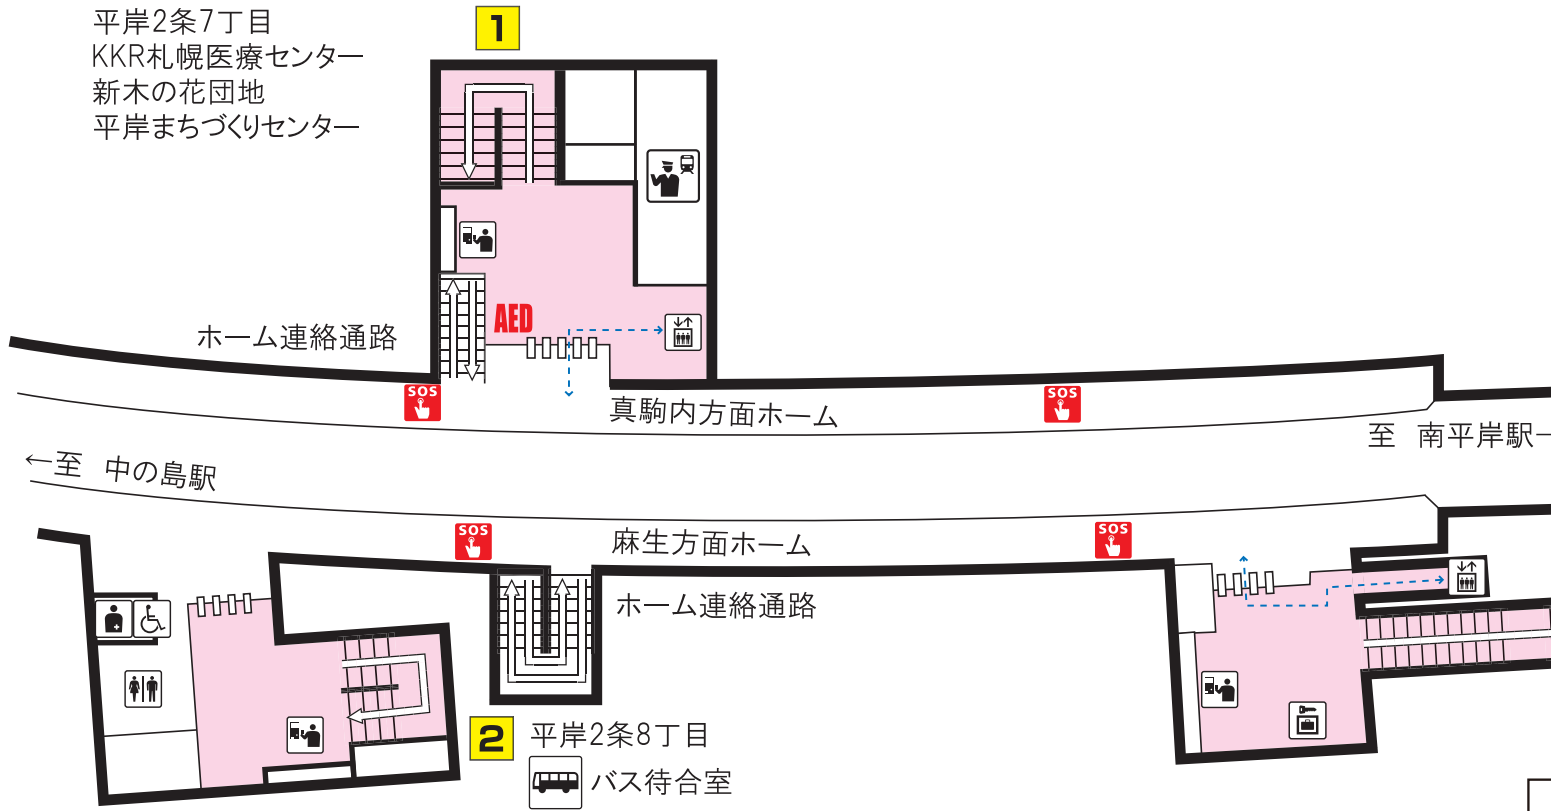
平岸2条7丁目
KKR札幌医療センター
新木の花団地
平岸まちづくりセンター

1

AED

ホーム連絡通路

SOS

SOS

真駒内方面ホーム

至 南平岸駅→

←至 中の島駅

麻生方面ホーム

SOS

SOS

ホーム連絡通路

2 平岸2条8丁目

バス待合室